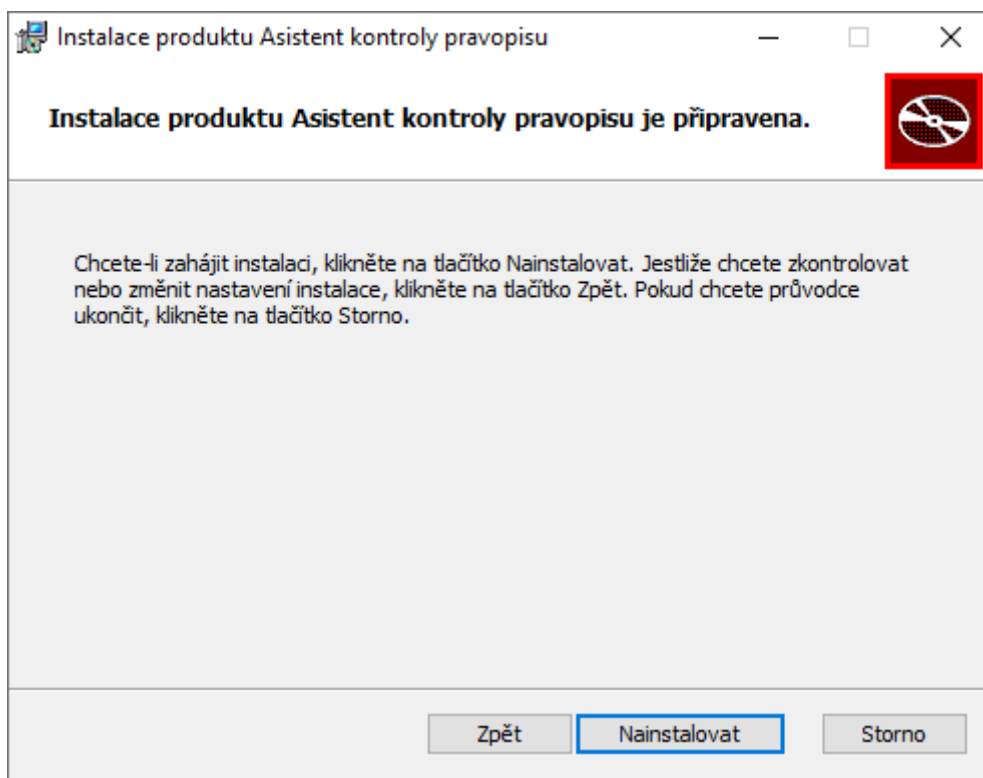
Instalace produktu Asistent kontroly pravopisu

Instalace produktu Asistent kontroly pravopisu je připravena.

Chcete-li zahájit instalaci, klikněte na tlačítko Nainstalovat. Jestliže chcete zkontrolovat nebo změnit nastavení instalace, klikněte na tlačítko Zpět. Pokud chcete průvodce ukončit, klikněte na tlačítko Storno.

Zpět Nainstalovat Storno